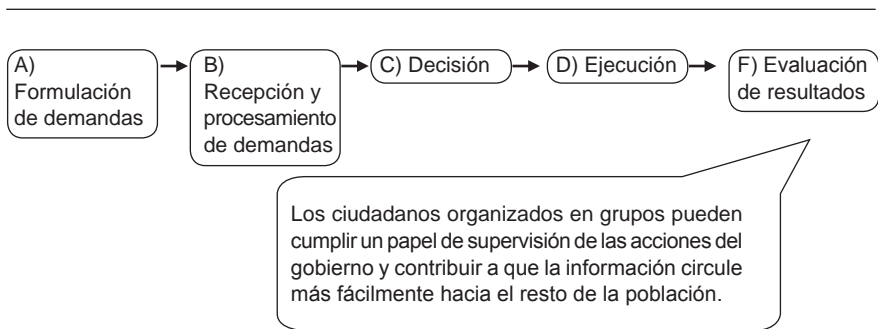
A) Formulación de demandas

B) Recepción y procesamiento de demandas

C) Decisión

D) Ejecución

F) Evaluación de resultados

Los ciudadanos organizados en grupos pueden cumplir un papel de supervisión de las acciones del gobierno y contribuir a que la información circule más fácilmente hacia el resto de la población.